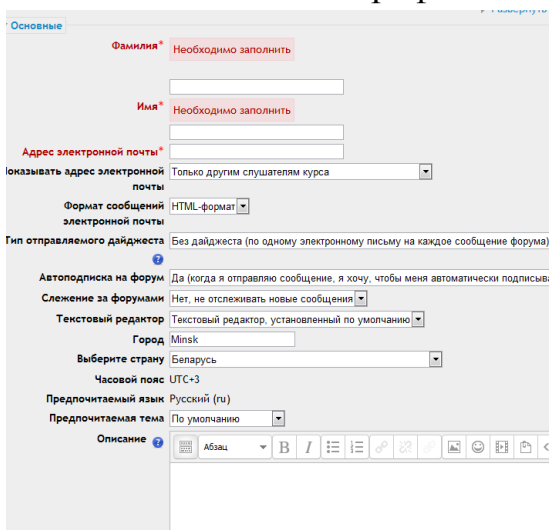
▸ Развернуть

Основные

Фамилия* Необходимо заполнить

Имя* Необходимо заполнить

Адрес электронной почты*

оказывать адрес электронной почты: Только другим слушателям курса

Формат сообщений электронной почты: HTML-формат

Тип отправляемого дайджеста: Без дайджеста (по одному электронному письму на каждое сообщение форума)

Автоподписка на форум: Да (когда я отправляю сообщение, я хочу, чтобы меня автоматически подписыва

Слежение за форумами: Нет, не отслеживать новые сообщения

Текстовый редактор: Текстовый редактор, установленный по умолчанию

Город: Minsk

Выберите страну: Беларусь

Часовой пояс: UTC+3

Предпочитаемый язык: Русский (ru)

Предпочитаемая тема: По умолчанию

Описание

Абзац B I